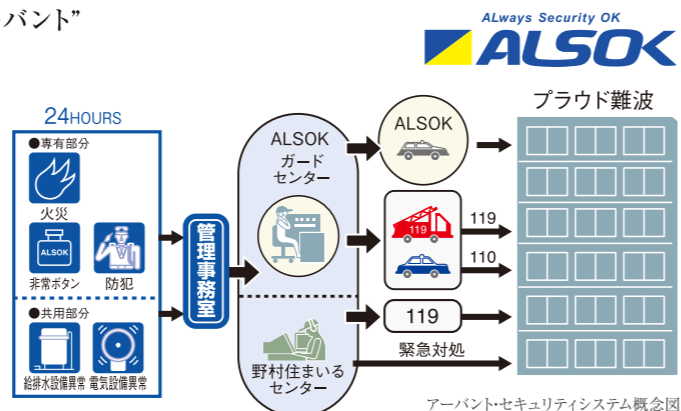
バント"

ALways Security OK
ALSOK

24HOURS
●専有部分
火災
ALSOK
非常ボタン
防犯
●共用部分
給排水設備異常
電気設備異常

管理事務室

ALSOK
ガード
センター

野村住まいる
センター

ALSOK

119
119
110
119
緊急対処

プラウド難波

アーバント･セキュリティシステム概念図